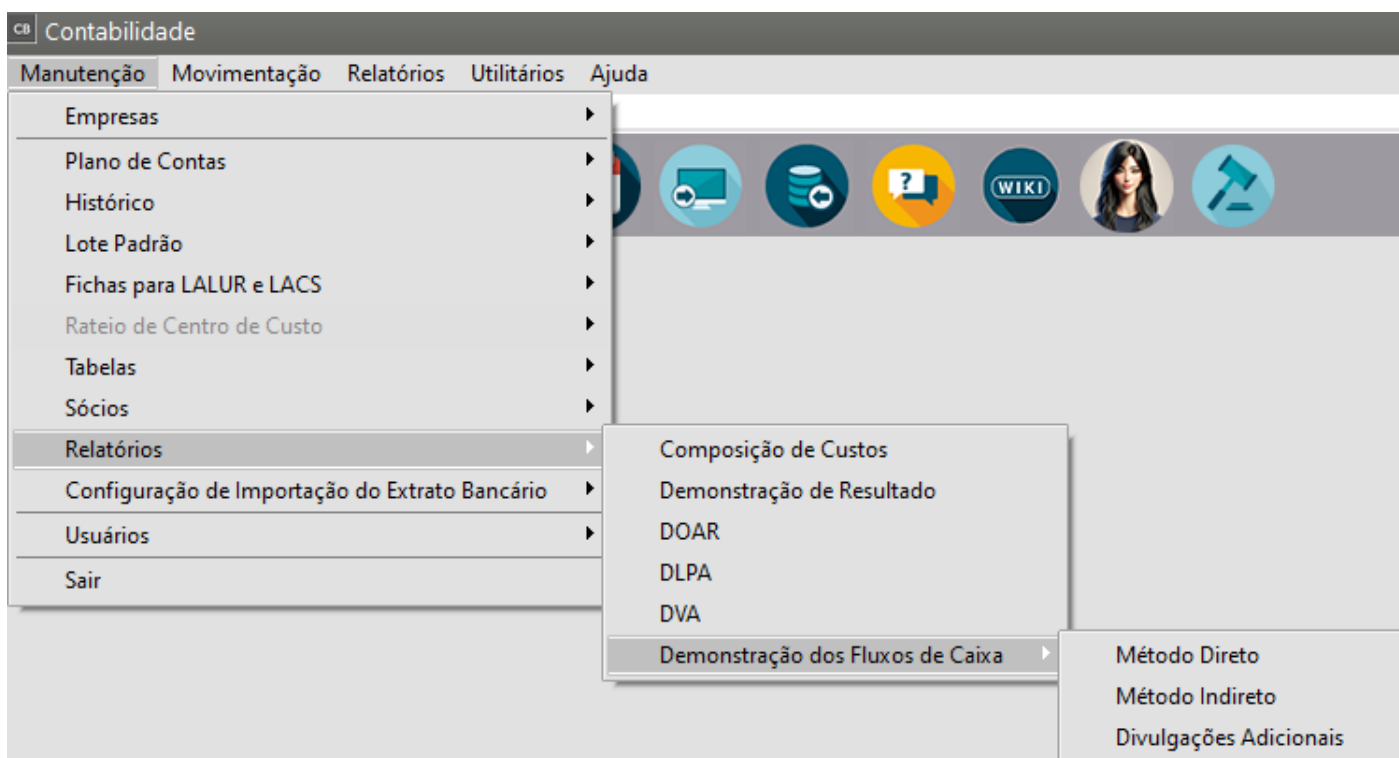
CB Contabilidade

Manutenção Movimentação Relatórios Utilitários Ajuda

Empresas
Plano de Contas
Histórico
Lote Padrão
Fichas para LALUR e LACS
Rateio de Centro de Custo
Tabelas
Sócios
Relatórios
Configuração de Importação do Extrato Bancário
Usuários
Sair

Composição de Custos
Demonstração de Resultado
DOAR
DLPA
DVA
Demonstração dos Fluxos de Caixa

Método Direto
Método Indireto
Divulgações Adicionais

?
WIKI